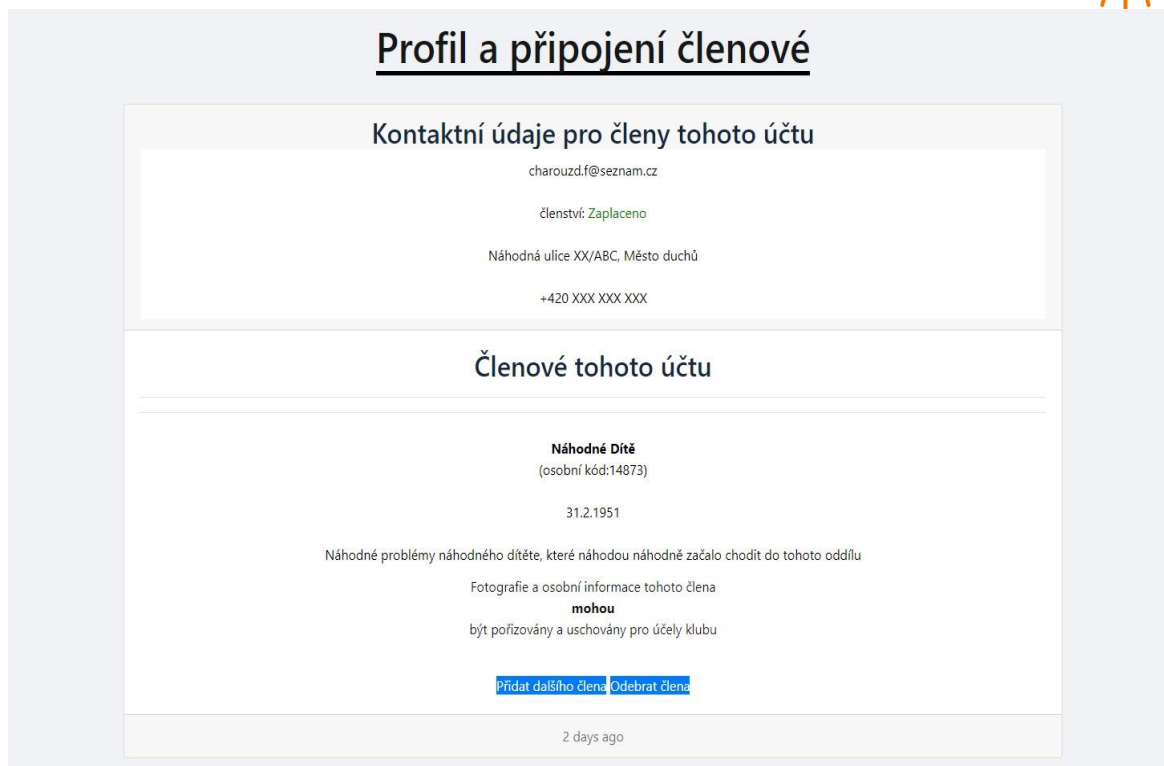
Profil a připojení členové

Kontaktní údaje pro členy tohoto účtu

charouzd.f@seznam.cz

členství: Zaplaceno

Náhodná ulice XX/ABC, Město duchů

+420 XXX XXX XXX

Členové tohoto účtu

Náhodné Dítě
(osobní kód:14873)

31.2.1951

Náhodné problémy náhodného dítěte, které náhodou náhodně začalo chodit do tohoto oddílu

Fotografie a osobní informace tohoto člena
mohou
být pořizovány a uschovány pro účely klubu

Přidat dalšího člena Odebrat člena

2 days ago